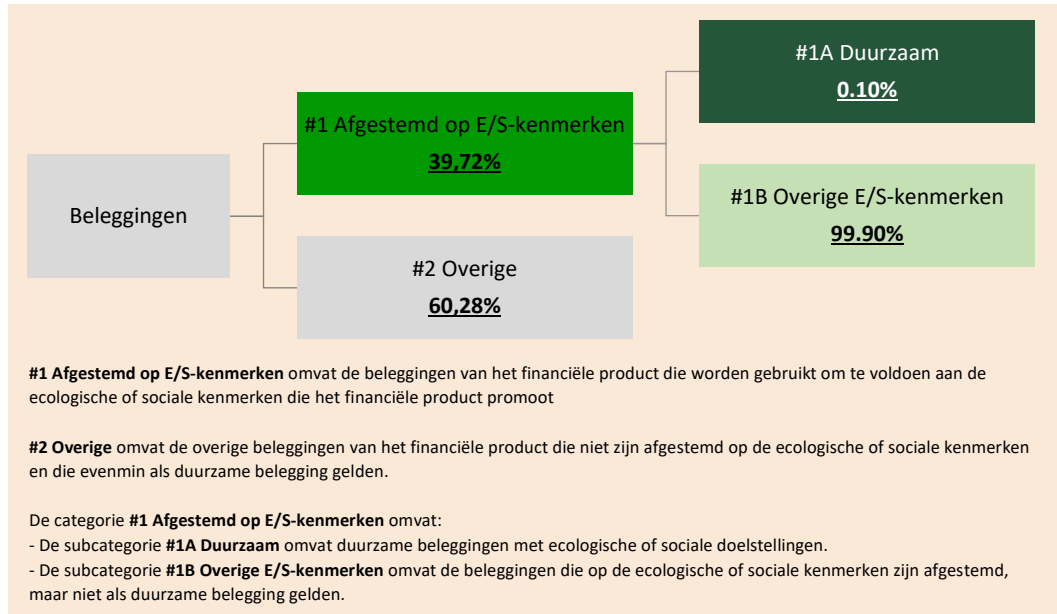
Beleggingen

#1 Afgestemd op E/S-kenmerken
39,72%

#2 Overige
60,28%

#1A Duurzaam
0.10%

#1B Overige E/S-kenmerken
99.90%

#1 Afgestemd op E/S-kenmerken omvat de beleggingen van het financiële product die worden gebruikt om te voldoen aan de ecologische of sociale kenmerken die het financiële product promoot

#2 Overige omvat de overige beleggingen van het financiële product die niet zijn afgestemd op de ecologische of sociale kenmerken en die evenmin als duurzame belegging gelden.

De categorie #1 Afgestemd op E/S-kenmerken omvat:
- De subcategorie #1A Duurzaam omvat duurzame beleggingen met ecologische of sociale doelstellingen.
- De subcategorie #1B Overige E/S-kenmerken omvat de beleggingen die op de ecologische of sociale kenmerken zijn afgestemd, maar niet als duurzame belegging gelden.